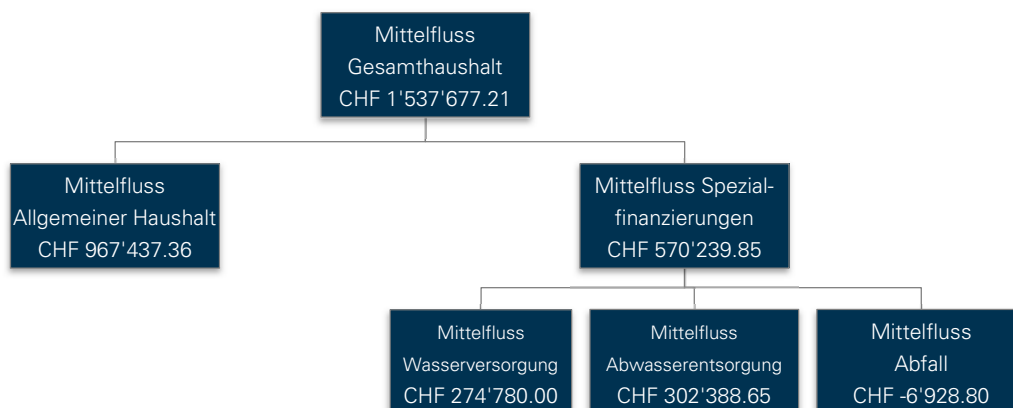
Mittelfluss Gesamthaushalt CHF 1'537'677.21

Mittelfluss Allgemeiner Haushalt CHF 967'437.36

Mittelfluss Spezialfinanzierungen CHF 570'239.85

Mittelfluss Wasserversorgung CHF 274'780.00

Mittelfluss Abwasserentsorgung CHF 302'388.65

Mittelfluss Abfall CHF -6'928.80